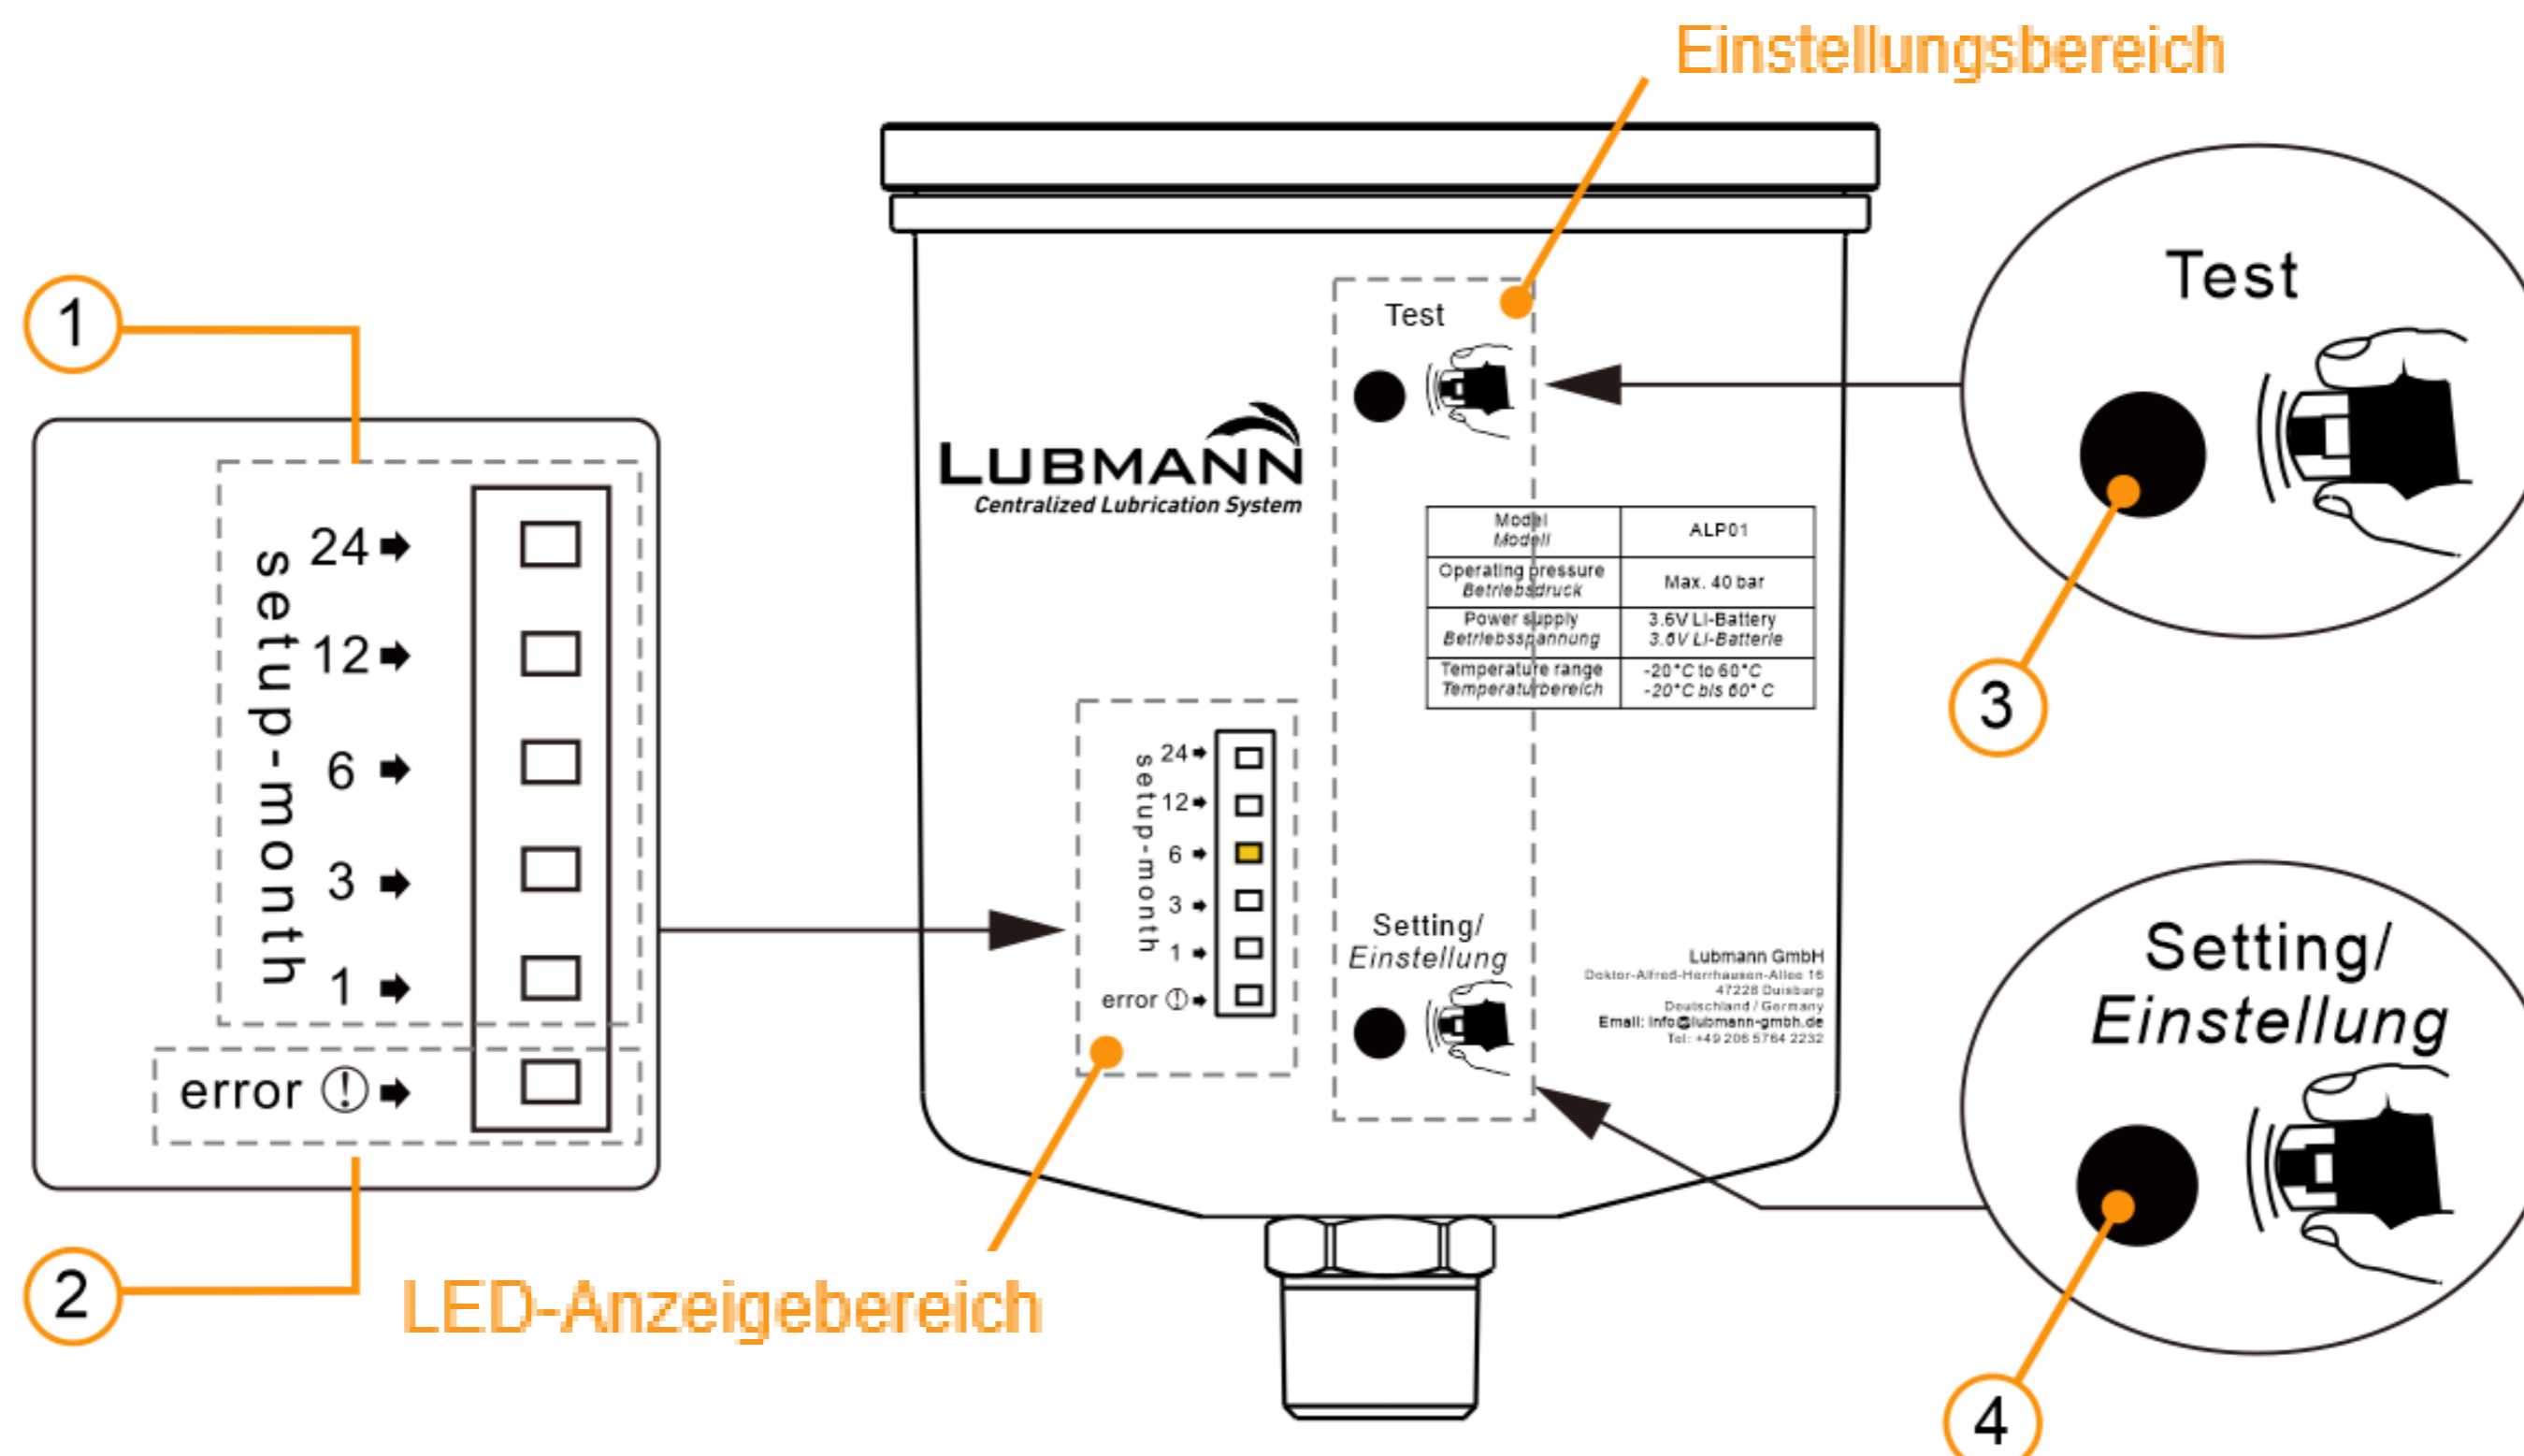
Einstellungsbereich

1

setup-month
24
12
6
3
1
error ⓘ

2

LED-Anzeigebereich

LUBMANN
Centralized Lubrication System

Test

| Model *Modell* | ALP01 |
|---|---|
| Operating pressure *Betriebsdruck* | Max. 40 bar |
| Power supply *Betriebsspannung* | 3.6V Li-Battery *3.6V Li-Batterie* |
| Temperature range *Temperaturbereich* | -20°C to 60°C *-20°C bis 60°C* |

setup-month
24
12
6
3
1
error ⓘ

Setting/
*Einstellung*

Lubmann GmbH
Doktor-Alfred-Herrhausen-Allee 16
47228 Duisburg
Deutschland / Germany
Email: info@lubmann-gmbh.de
Tel: +49 206 5764 2232

Test

3

Setting/
*Einstellung*

4